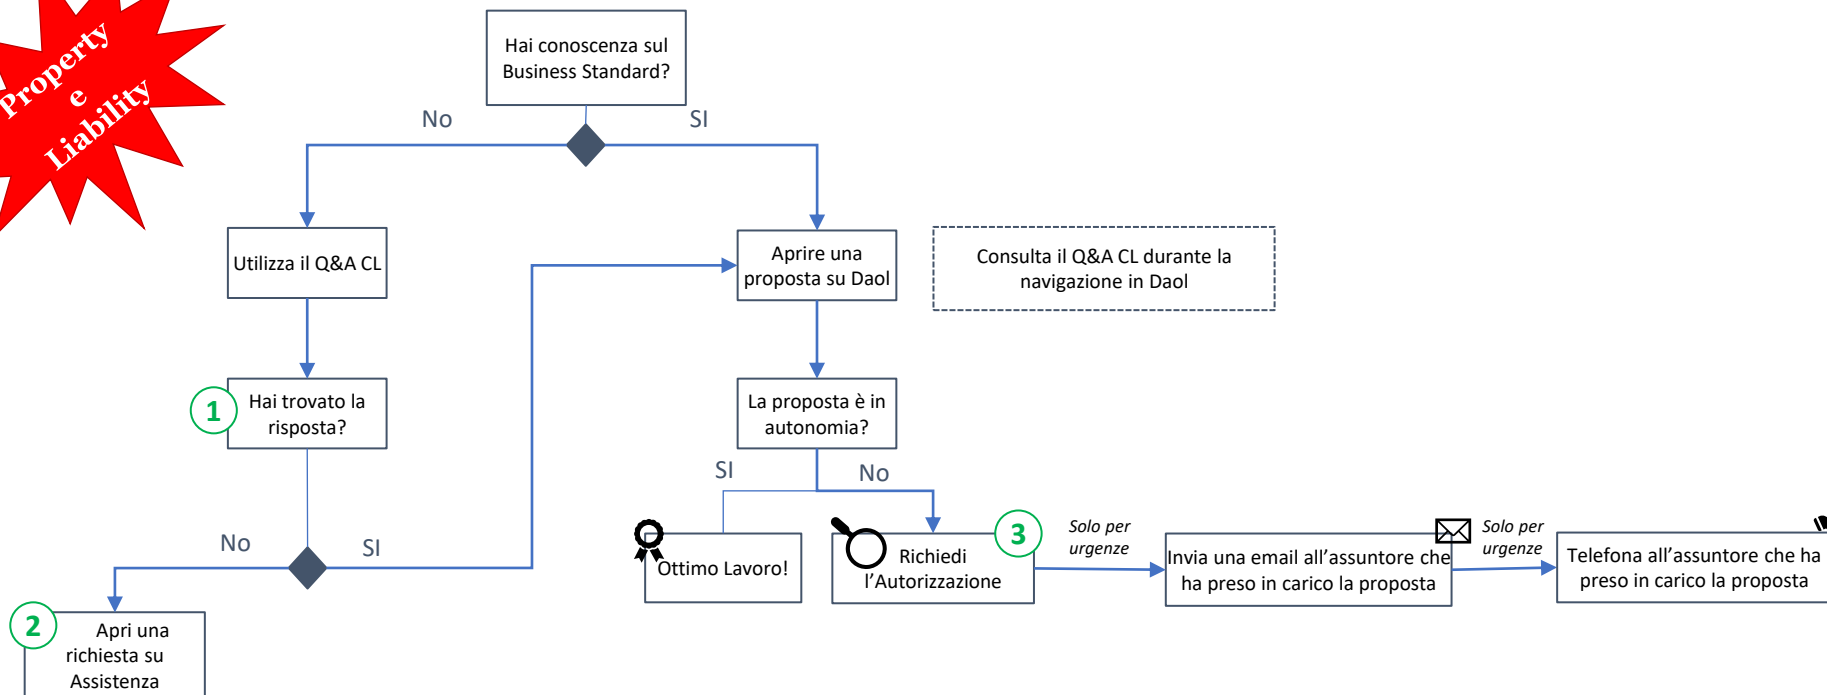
Property
e
Liability

Hai conoscenza sul Business Standard?

No

SI

Utilizza il Q&A CL

Aprire una proposta su Daol

Consulta il Q&A CL durante la navigazione in Daol

1

Hai trovato la risposta?

La proposta è in autonomia?

SI

No

No

SI

Ottimo Lavoro!

Richiedi l'Autorizzazione

3

Solo per urgenze

Invia una email all'assuntore che ha preso in carico la proposta

Solo per urgenze

Telefona all'assuntore che ha preso in carico la proposta

2

Apri una richiesta su Assistenza